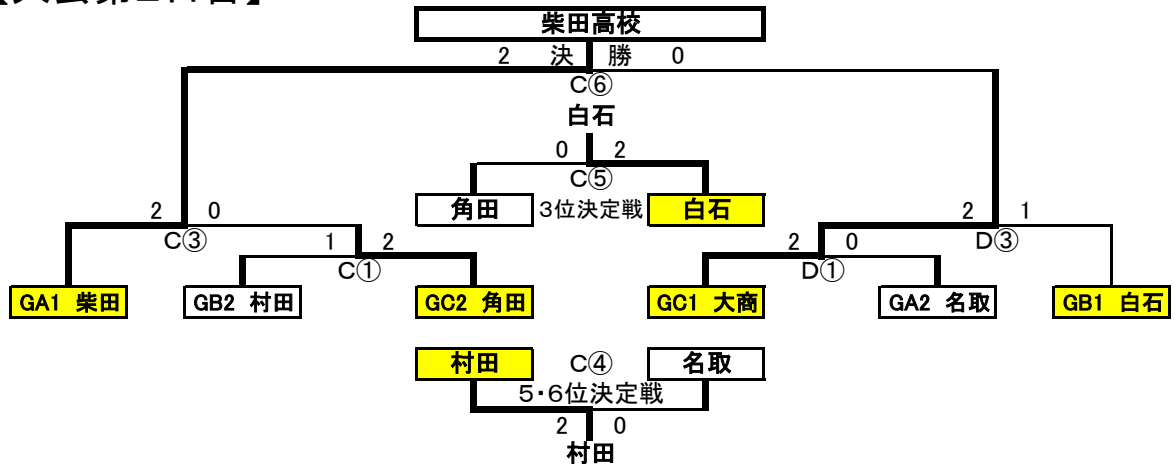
【大会第2日目】

柴田高校

2 決 勝 0

C⑥

白石

0 2

C⑤

角田 3位決定戦 白石

2 0

C③

1 2

C①

2 1

D③

2 0

D①

GA1 柴田

GB2 村田

GC2 角田

GC1 大商

GA2 名取

GB1 白石

村田 C④ 名取

5･6位決定戦

2 0

村田